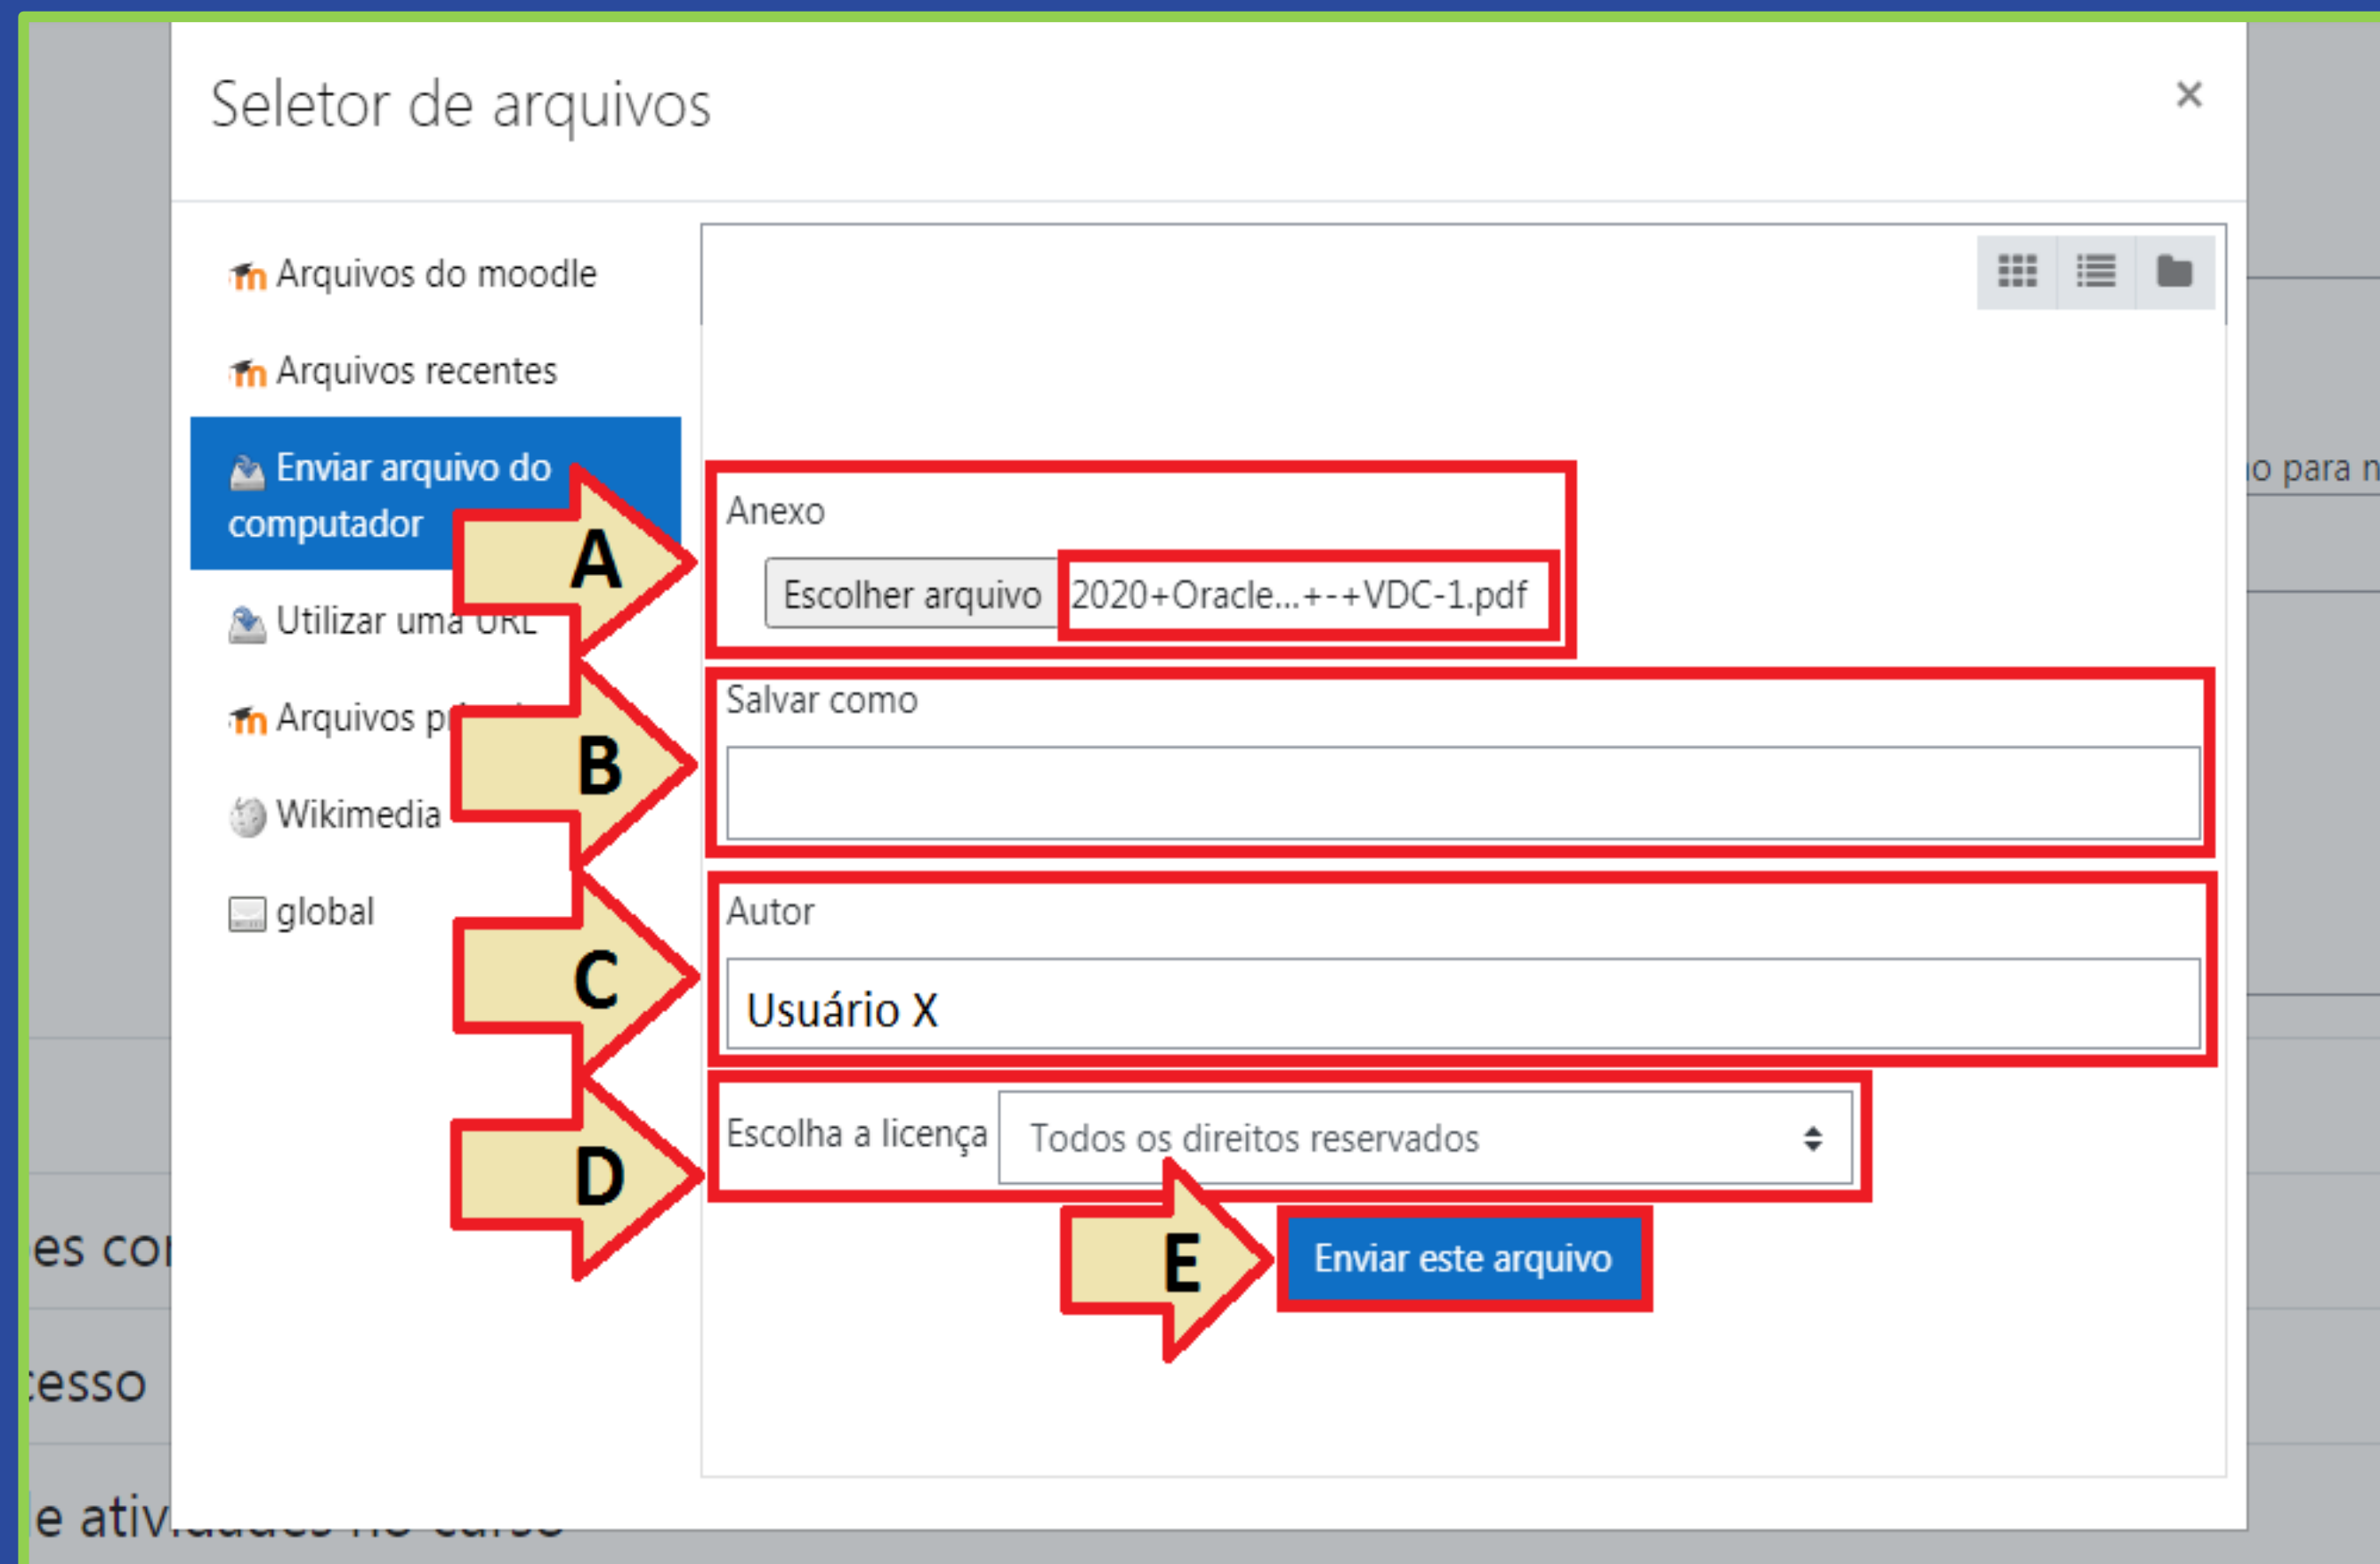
Seletor de arquivos

×

Arquivos do moodle

Arquivos recentes

Enviar arquivo do computador

Utilizar uma URL

Arquivos p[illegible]

Wikimedia

global

A

Anexo

Escolher arquivo 2020+Oracle...+-+VDC-1.pdf

B

Salvar como

C

Autor

Usuário X

D

Escolha a licença Todos os direitos reservados

E

Enviar este arquivo

o para n

es co

esso

e ativ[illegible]